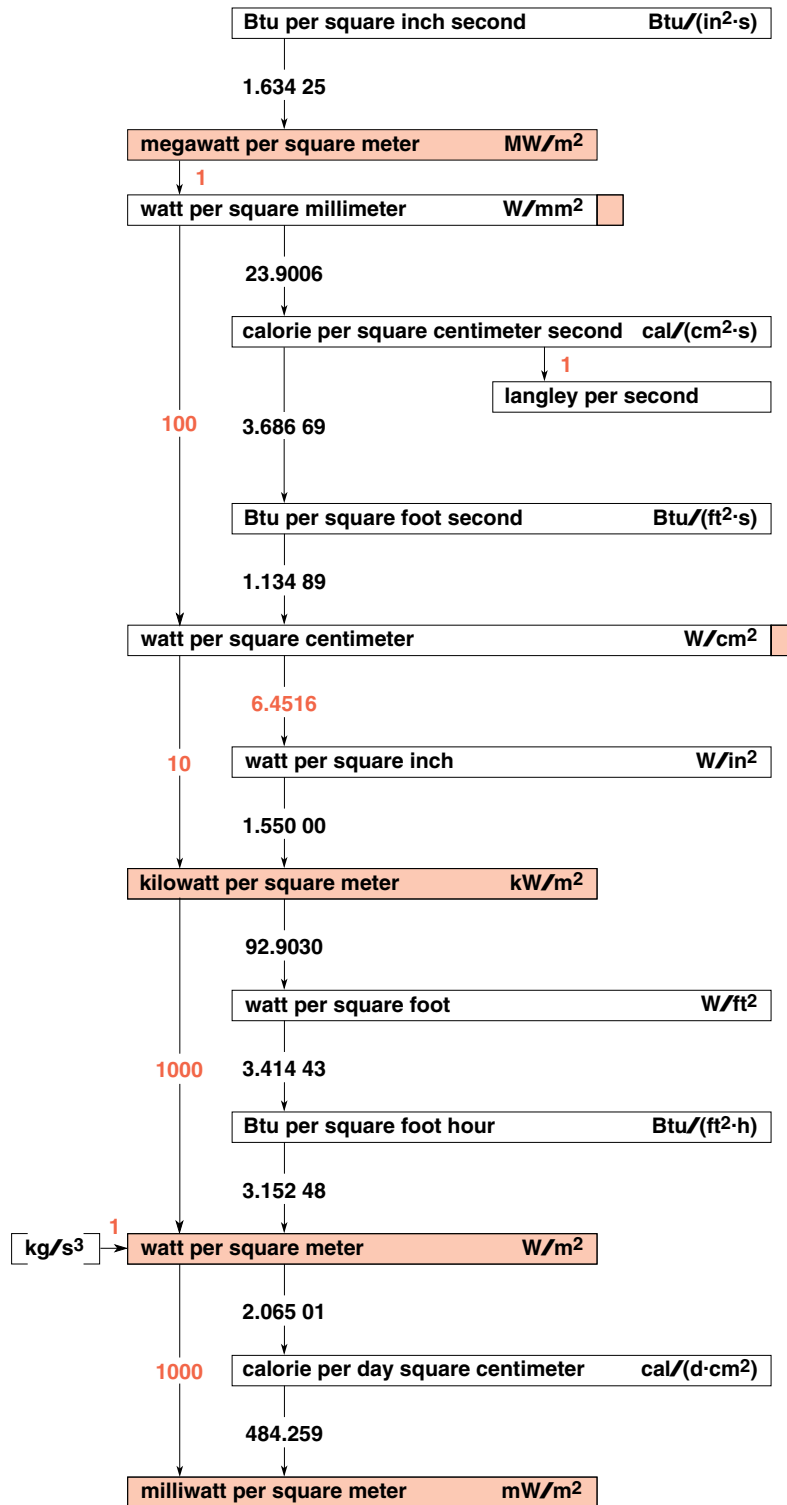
Btu per square inch second Btu/(in$^2$·s)

1.634 25

megawatt per square meter MW/m$^2$

1

watt per square millimeter W/mm$^2$

23.9006

calorie per square centimeter second cal/(cm$^2$·s)

1

langley per second

100

3.686 69

Btu per square foot second Btu/(ft$^2$·s)

1.134 89

watt per square centimeter W/cm$^2$

6.4516

10

watt per square inch W/in$^2$

1.550 00

kilowatt per square meter kW/m$^2$

92.9030

watt per square foot W/ft$^2$

1000

3.414 43

Btu per square foot hour Btu/(ft$^2$·h)

3.152 48

1

kg/s$^3$

watt per square meter W/m$^2$

2.065 01

1000

calorie per day square centimeter cal/(d·cm$^2$)

484.259

milliwatt per square meter mW/m$^2$